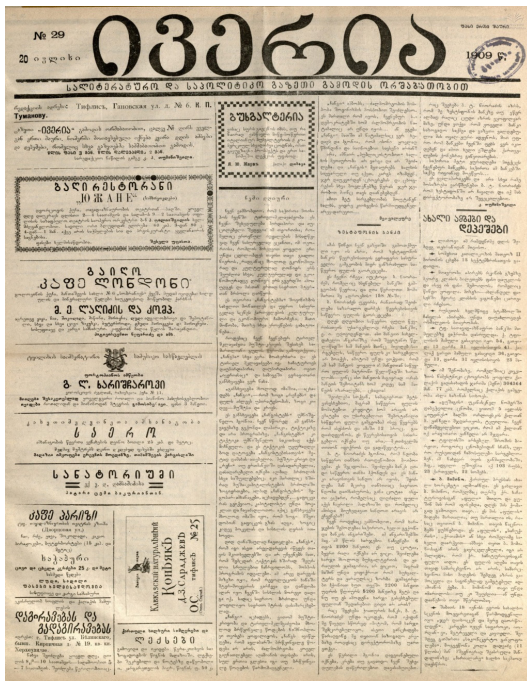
№ 29

ივერია

20 იანვარი

1909 წ.

სალიტერატურო და საპოლიტიკო გაზეთი გამოდის ორშაბათობით

Тифлисъ, Головская ул. д. № 6. К. П. Тумановъ.

„ივერია"

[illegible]

ბალი რესტორანი „ЮЖАНЕ"

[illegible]

ბალი კაფე ლონდონი

გ. ლ. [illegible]

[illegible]

სანატორიუმი

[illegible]

გაზეთი

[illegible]

ახალი ამბები და დეპეშები

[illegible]

Кавказская бакалейная торговля
Лондонъ
Тифлисъ № 25

დამრიგებელი და მასწავლებელი

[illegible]